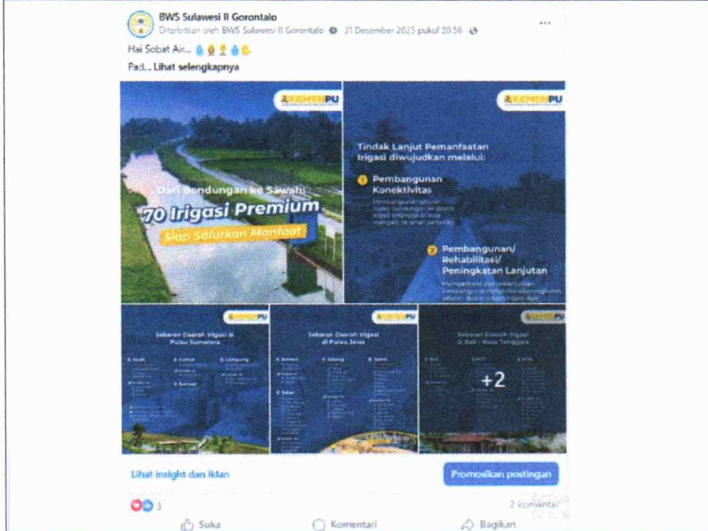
BWS Sulawesi II Gorontalo
Diterbitkan oleh BWS Sulawesi II Gorontalo · 31 Desember 2025 pukul 20.56 ·

Hai Sobat Air...

Pad... Lihat selengkapnya

KEMENPU

Dari Bendungan ke Sawah:
70 Irigasi Premium
Siap Salurkan Manfaat

KEMENPU

Tindak Lanjut Pemanfaatan Irigasi diwujudkan melalui:

1 Pembangunan Konektivitas
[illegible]

2 Pembangunan/ Rehabilitasi/ Peningkatan Lanjutan
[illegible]

KEMENPU
Sebaran Daerah Irigasi di Pulau Sumatera
Aceh
Lampung
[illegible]

KEMENPU
Sebaran Daerah Irigasi di Pulau Jawa
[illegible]

KEMENPU
Sebaran Daerah Irigasi di Bali - Nusa Tenggara
+2

Lihat insight dan iklan
Promosikan postingan

3
2 komentar

Suka
Komentari
Bagikan